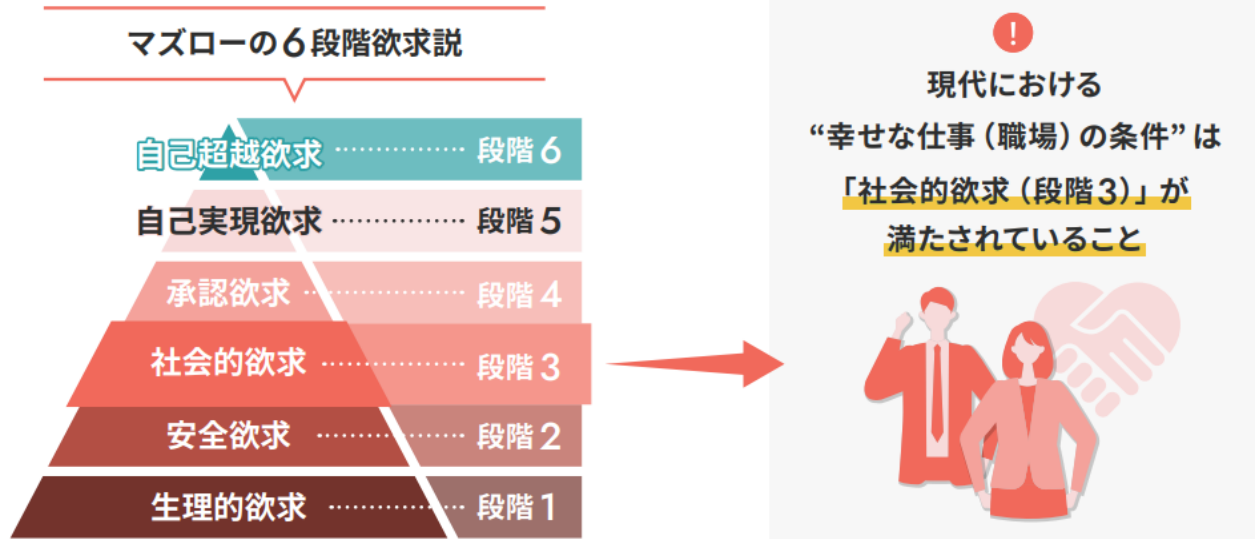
マズローの６段階欲求説

自己超越欲求 ………… 段階６
自己実現欲求 ………… 段階５
承認欲求 ………… 段階４
社会的欲求 ………… 段階３
安全欲求 ………… 段階２
生理的欲求 ………… 段階１

!

現代における
“幸せな仕事（職場）の条件”は
「社会的欲求（段階３）」が
満たされていること